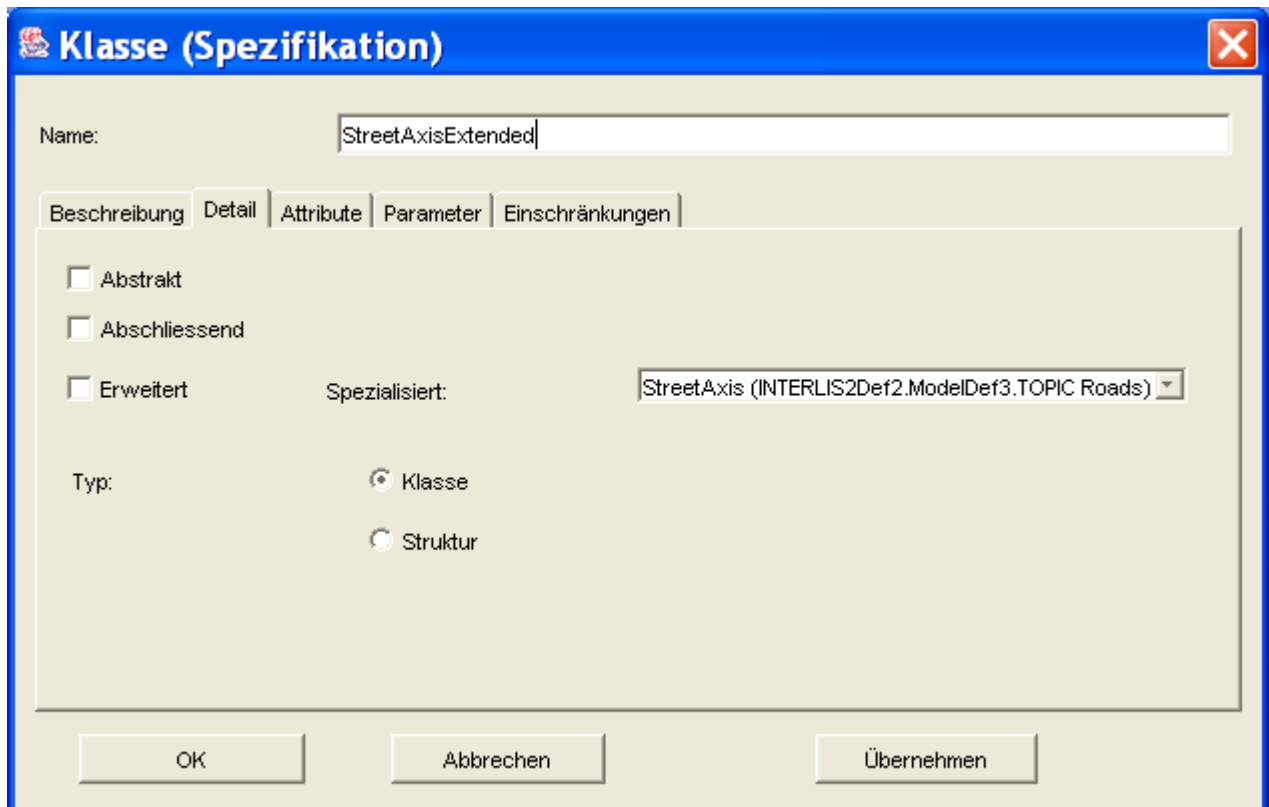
Klasse (Spezifikation)

Name: StreetAxisExtended

Beschreibung | Detail | Attribute | Parameter | Einschränkungen

Abstrakt

Abschliessend

Erweitert

Spezialisiert: StreetAxis (INTERLIS2Def2.ModelDef3.TOPIC Roads)

Typ: Klasse

Struktur

OK

Abbrechen

Übernehmen